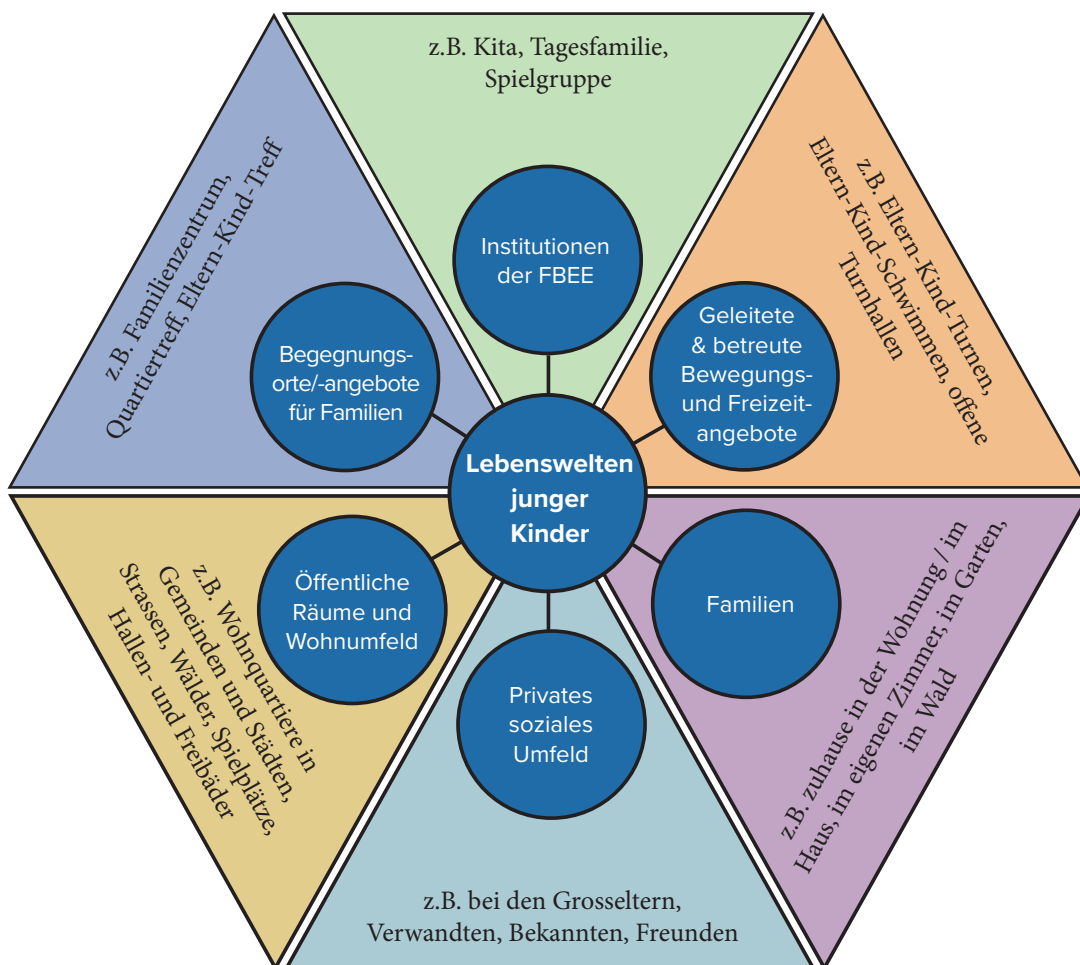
Lebenswelten junger Kinder

Institutionen der FBEE

z.B. Kita, Tagesfamilie, Spielgruppe

Geleitete & betreute Bewegungs- und Freizeitangebote

z.B. Eltern-Kind-Turnen, Eltern-Kind-Schwimmen, offene Turnhallen

Familien

z.B. zuhause in der Wohnung / im Haus, im eigenen Zimmer, im Garten, im Wald

Privates soziales Umfeld

z.B. bei den Grosseltern, Verwandten, Bekannten, Freunden

Öffentliche Räume und Wohnumfeld

z.B. Wohnquartiere in Gemeinden und Städten, Strassen, Wälder, Spielplätze, Hallen- und Freibäder

Begegnungsorte/-angebote für Familien

z.B. Familienzentrum, Quartiertreff, Eltern-Kind-Treff